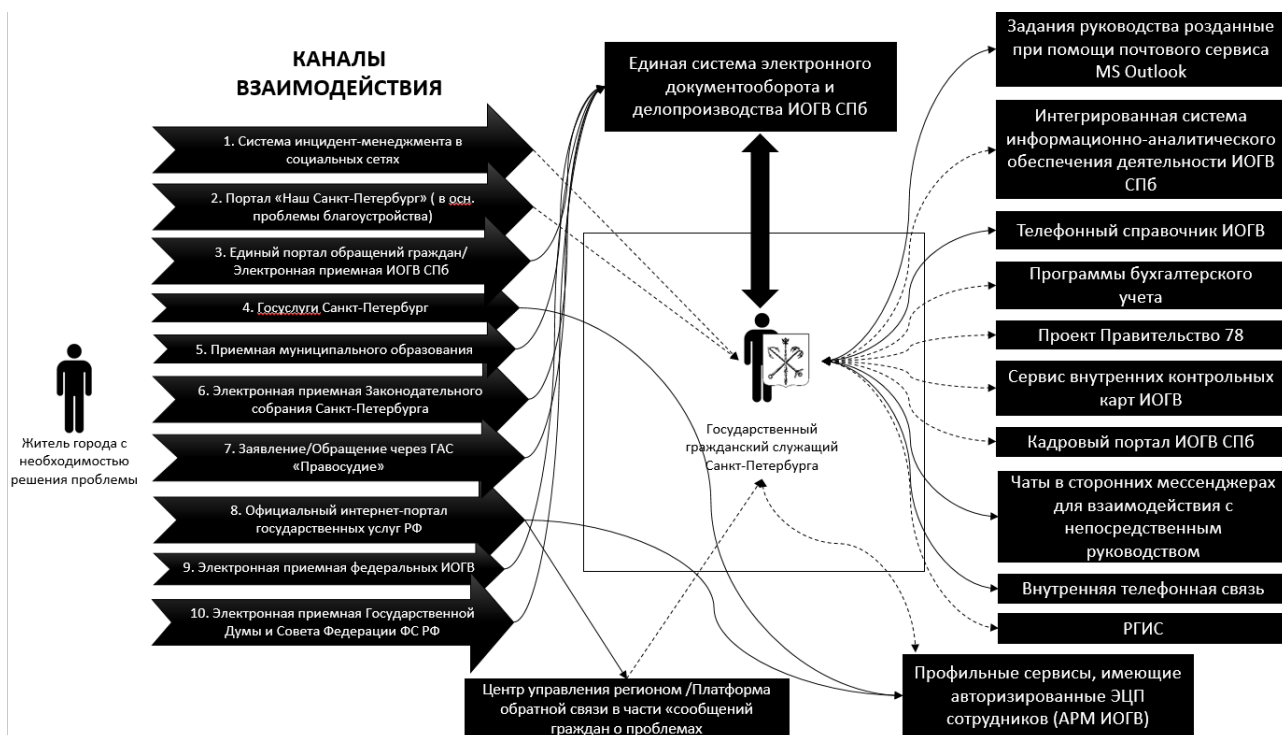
КАНАЛЫ ВЗАИМОДЕЙСТВИЯ

1. Система инцидент-менеджмента в социальных сетях

2. Портал «Наш Санкт-Петербург» ( в осн. проблемы благоустройства)

3. Единый портал обращений граждан/ Электронная приемная ИОГВ СПб

4. Госуслуги Санкт-Петербург

5. Приемная муниципального образования

6. Электронная приемная Законодательного собрания Санкт-Петербурга

7. Заявление/Обращение через ГАС «Правосудие»

8. Официальный интернет-портал государственных услуг РФ

9. Электронная приемная федеральных ИОГВ

10. Электронная приемная Государственной Думы и Совета Федерации ФС РФ

Житель города с необходимостью решения проблемы

Единая система электронного документооборота и делопроизводства ИОГВ СПб

Государственный гражданский служащий Санкт-Петербурга

Центр управления регионом /Платформа обратной связи в части «сообщений граждан о проблемах

Задания руководства розданные при помощи почтового сервиса MS Outlook

Интегрированная система информационно-аналитического обеспечения деятельности ИОГВ СПб

Телефонный справочник ИОГВ

Программы бухгалтерского учета

Проект Правительство 78

Сервис внутренних контрольных карт ИОГВ

Кадровый портал ИОГВ СПб

Чаты в сторонних мессенджерах для взаимодействия с непосредственным руководством

Внутренняя телефонная связь

РГИС

Профильные сервисы, имеющие авторизированные ЭЦП сотрудников (АРМ ИОГВ)